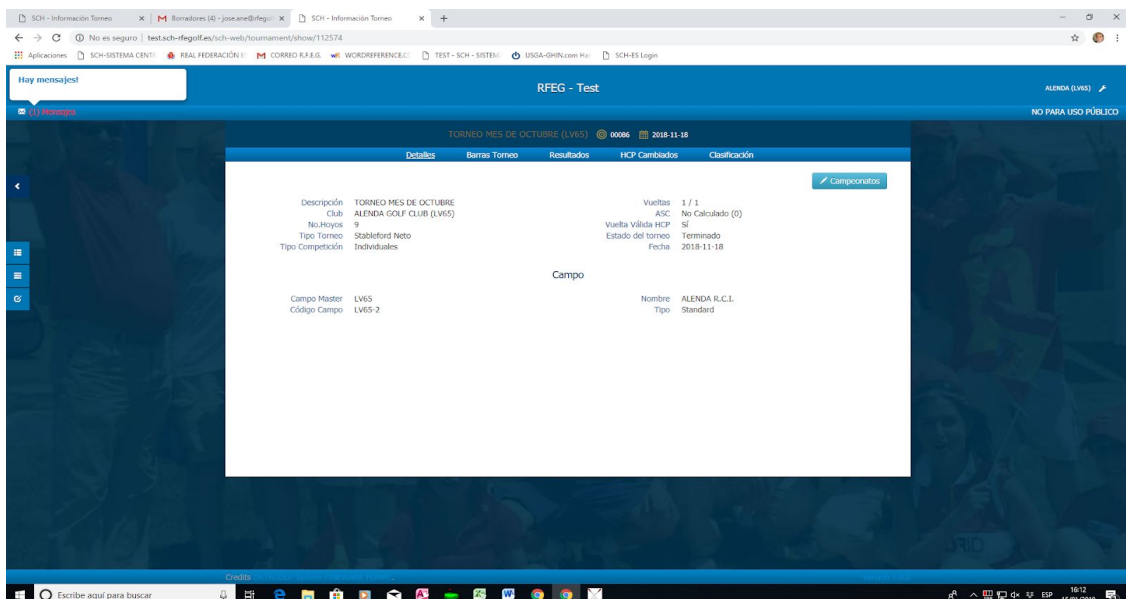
SCH - Información Torneo
Borradores (4) - jose.ane@rfegol
SCH - Información Torneo

No es seguro | test.sch-rfegolf.es/sch-web/tournament/show/112574

Aplicaciones SCH-SISTEMA CENTR REAL FEDERACIÓN E CORREO R.F.E.G. WORDREFERENCE.C TEST - SCH - SISTEM USGA-GHIN.com Ha SCH-ES Login

Hay mensajes!

(1) Mensajes

RFEG - Test

ALENDA (LV65)

NO PARA USO PÚBLICO

TORNEO MES DE OCTUBRE (LV65) 00086 2018-11-18

Detalles Barras Torneo Resultados HCP Cambiados Clasificación

Campeonatos

Descripción TORNEO MES DE OCTUBRE
Club ALENDA GOLF CLUB (LV65)
No.Hoyos 9
Tipo Torneo Stableford Neto
Tipo Competición Individuales

Vueltas 1 / 1
ASC No Calculado (0)
Vuelta Válida HCP SÍ
Estado del torneo Terminado
Fecha 2018-11-18

Campo

Campo Master LV65
Código Campo LV65-2

Nombre ALENDA R.C.I.
Tipo Standard

Credits

Escribe aquí para buscar

ESP 16:12